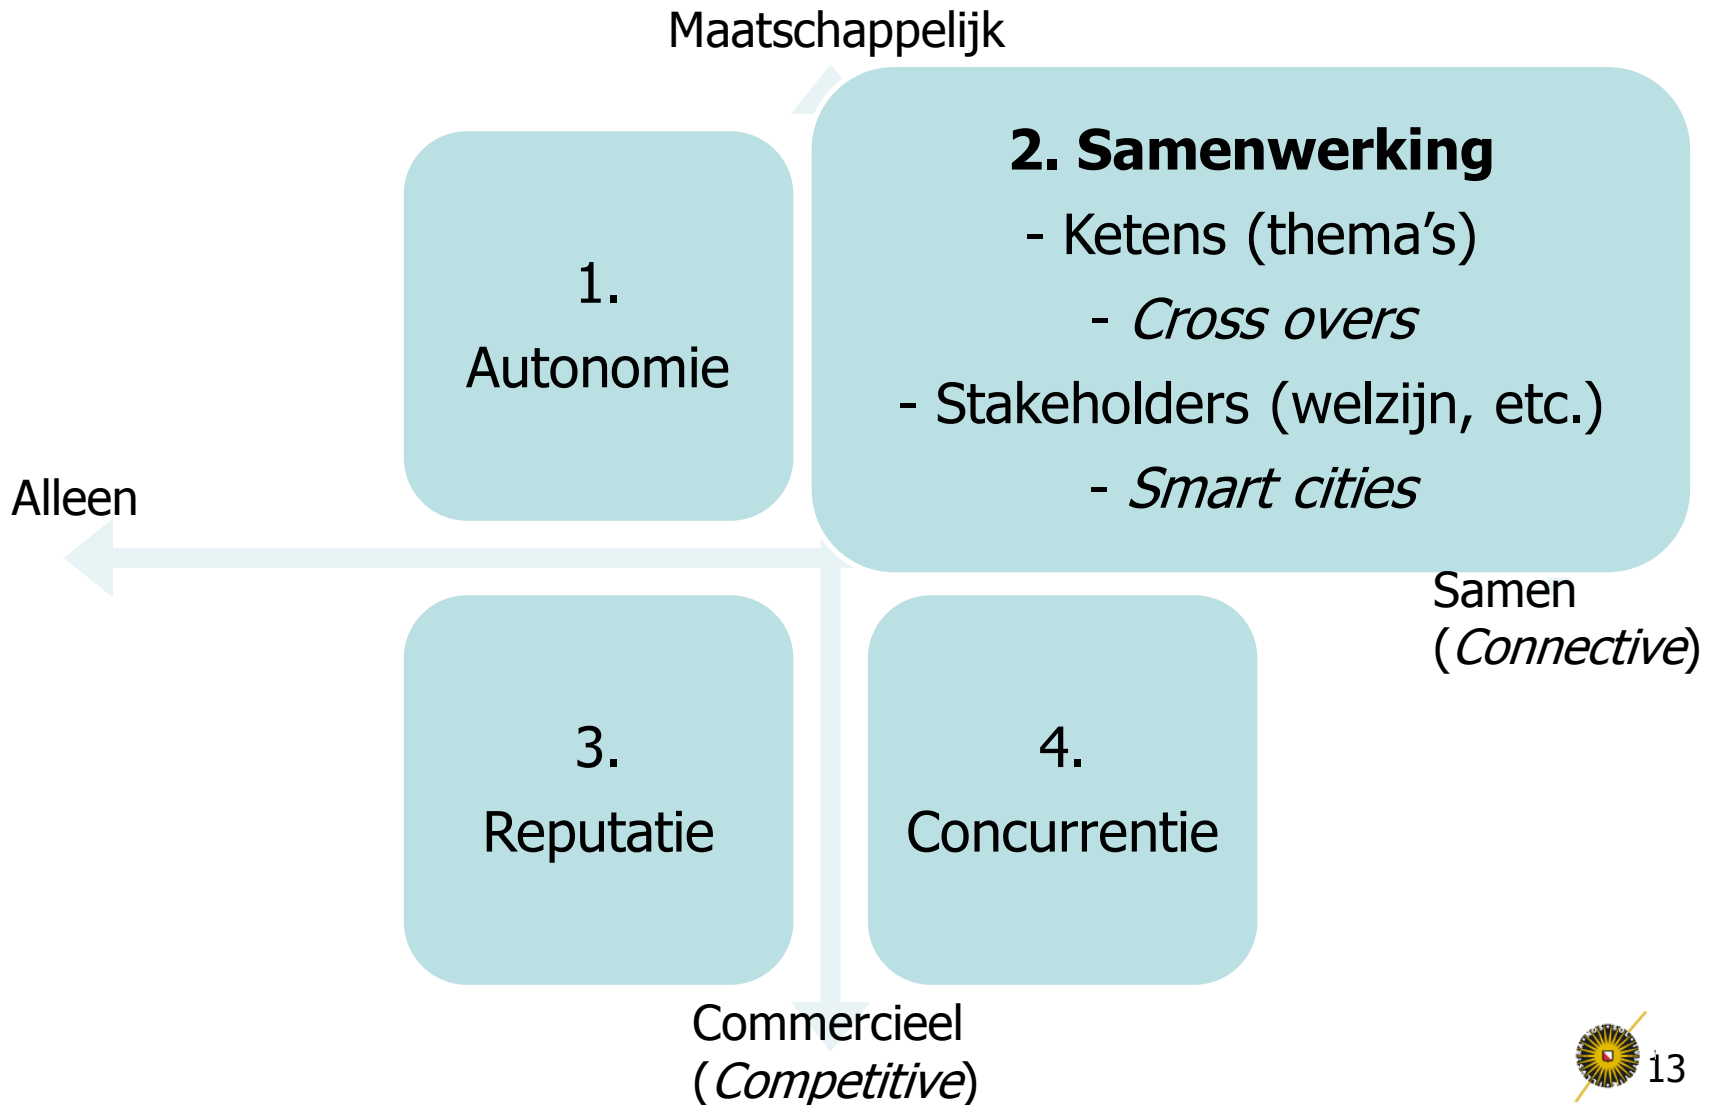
Maatschappelijk

1.
Autonomie

2. Samenwerking
- Ketens (thema’s)
- Cross overs
- Stakeholders (welzijn, etc.)
- Smart cities

Alleen

Samen
(Connective)

3.
Reputatie

4.
Concurrentie

Commercieel
(Competitive)

13